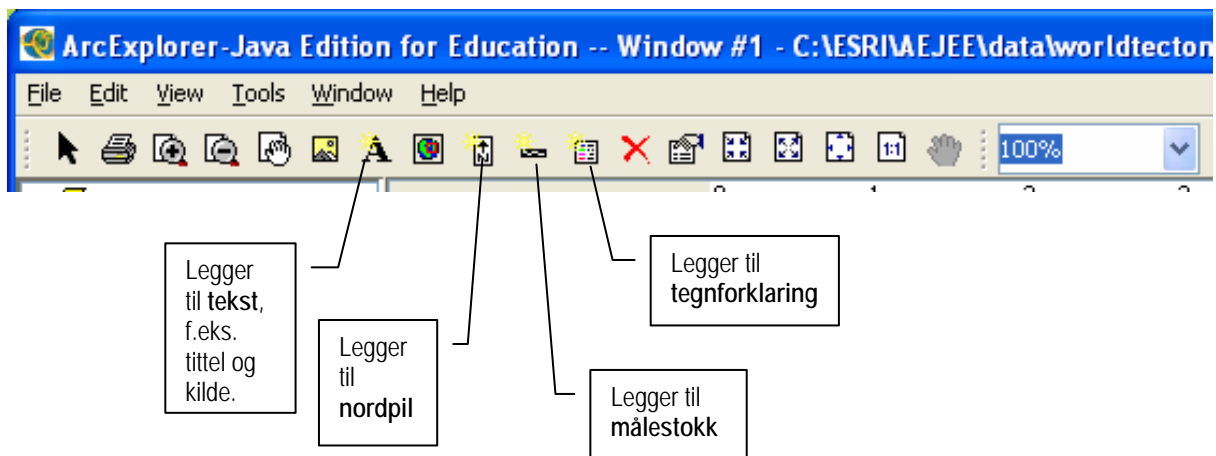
ArcExplorer-Java Edition for Education -- Window #1 - C:\ESRI\AEJEE\data\worldtecton

File Edit View Tools Window Help

100%

Legger til **tekst**, f.eks. tittel og kilde.

Legger til **nordpil**

Legger til **målestokk**

Legger til **tegnforklaring**